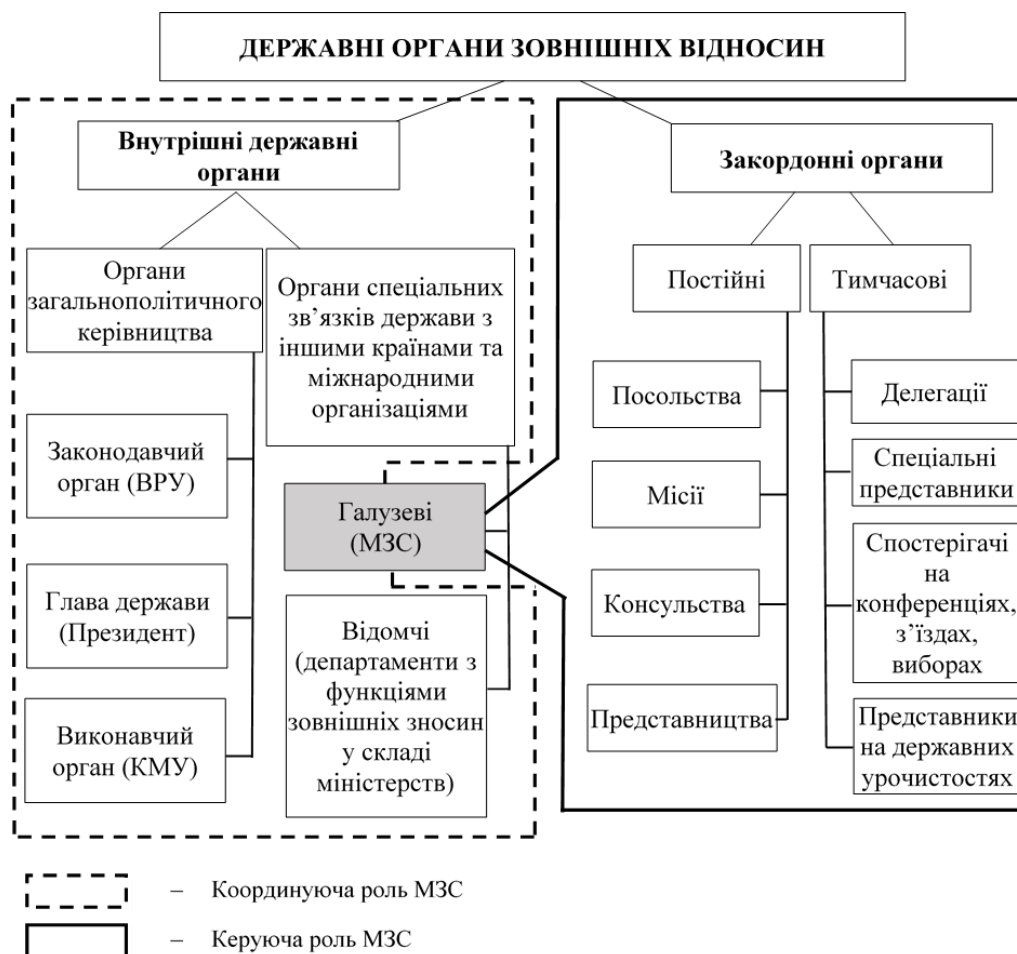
ДЕРЖАВНІ ОРГАНИ ЗОВНІШНІХ ВІДНОСИН

Внутрішні державні органи

Органи загальнополітичного керівництва

Органи спеціальних зв’язків держави з іншими країнами та міжнародними організаціями

Законодавчий орган (ВРУ)

Глава держави (Президент)

Виконавчий орган (КМУ)

Галузеві (МЗС)

Відомчі (департаменти з функціями зовнішніх зносин у складі міністерств)

Закордонні органи

Постійні

Тимчасові

Посольства

Місії

Консульства

Представництва

Делегації

Спеціальні представники

Спостерігачі на конференціях, з’їздах, виборах

Представники на державних урочистостях

– Координуюча роль МЗС

– Керуюча роль МЗС